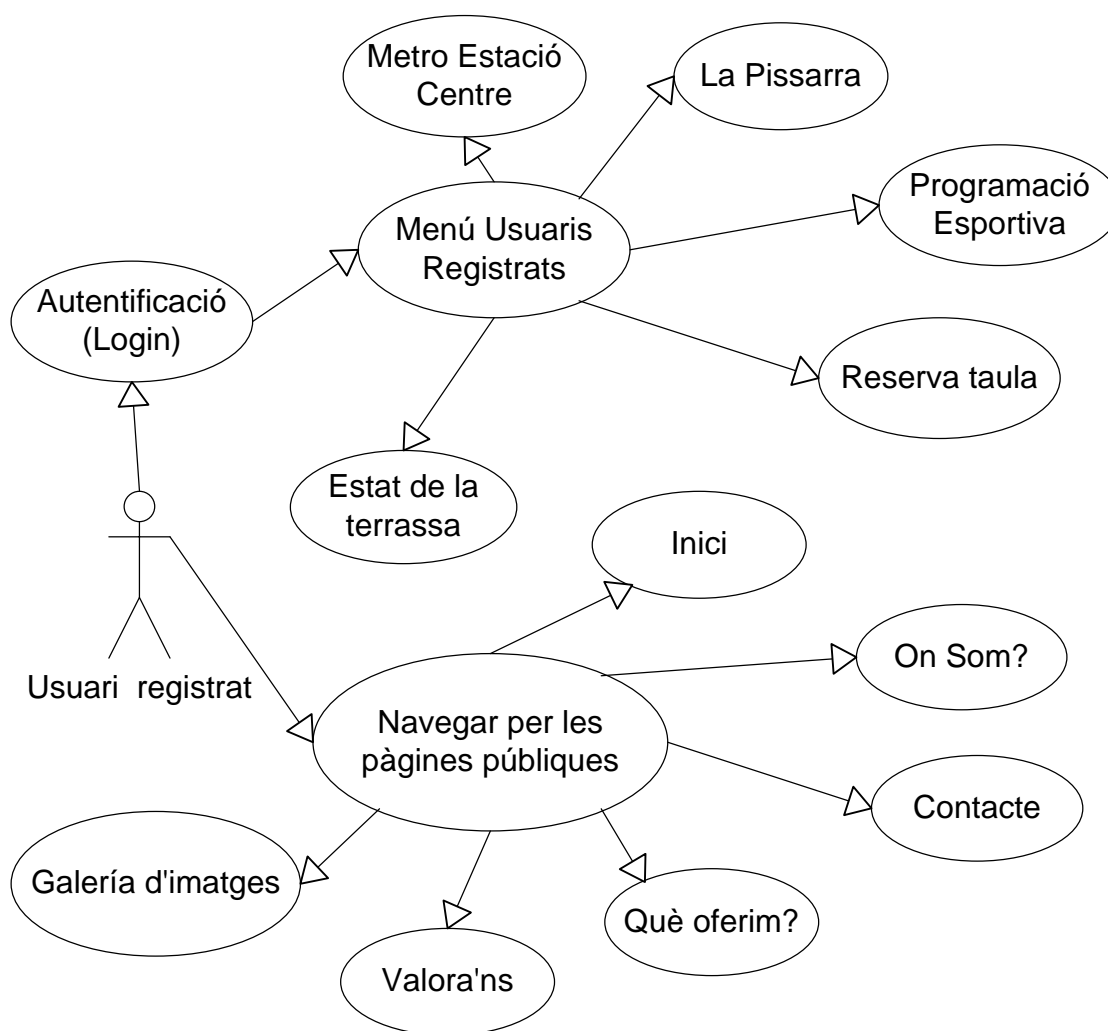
Metro Estació Centre

La Pissarra

Programació Esportiva

Menú Usuaris Registrats

Autentificació (Login)

Reserva taula

Estat de la terrassa

Inici

Usuari registrat

On Som?

Navegar per les pàgines públiques

Contacte

Galería d'imatges

Què oferim?

Valora'ns